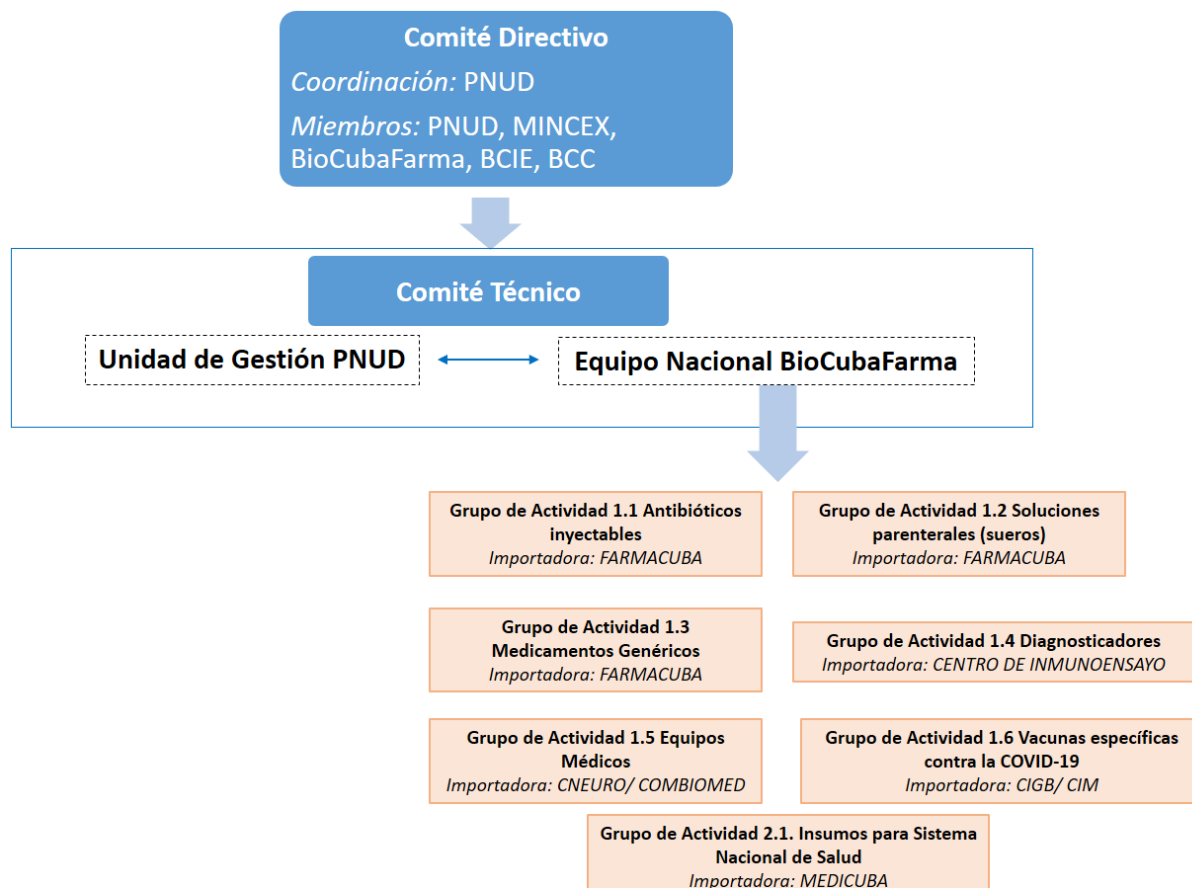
Comité Directivo

Coordinación: PNUD

Miembros: PNUD, MINCEX, BioCubaFarma, BCIE, BCC

Comité Técnico

Unidad de Gestión PNUD

Equipo Nacional BioCubaFarma

Grupo de Actividad 1.1 Antibióticos inyectables
Importadora: FARMACUBA

Grupo de Actividad 1.2 Soluciones parenterales (sueros)
Importadora: FARMACUBA

Grupo de Actividad 1.3 Medicamentos Genéricos
Importadora: FARMACUBA

Grupo de Actividad 1.4 Diagnosticadores
Importadora: CENTRO DE INMUNOENSAYO

Grupo de Actividad 1.5 Equipos Médicos
Importadora: CNEURO/ COMBIOMED

Grupo de Actividad 1.6 Vacunas específicas contra la COVID-19
Importadora: CIGB/ CIM

Grupo de Actividad 2.1. Insumos para Sistema Nacional de Salud
Importadora: MEDICUBA